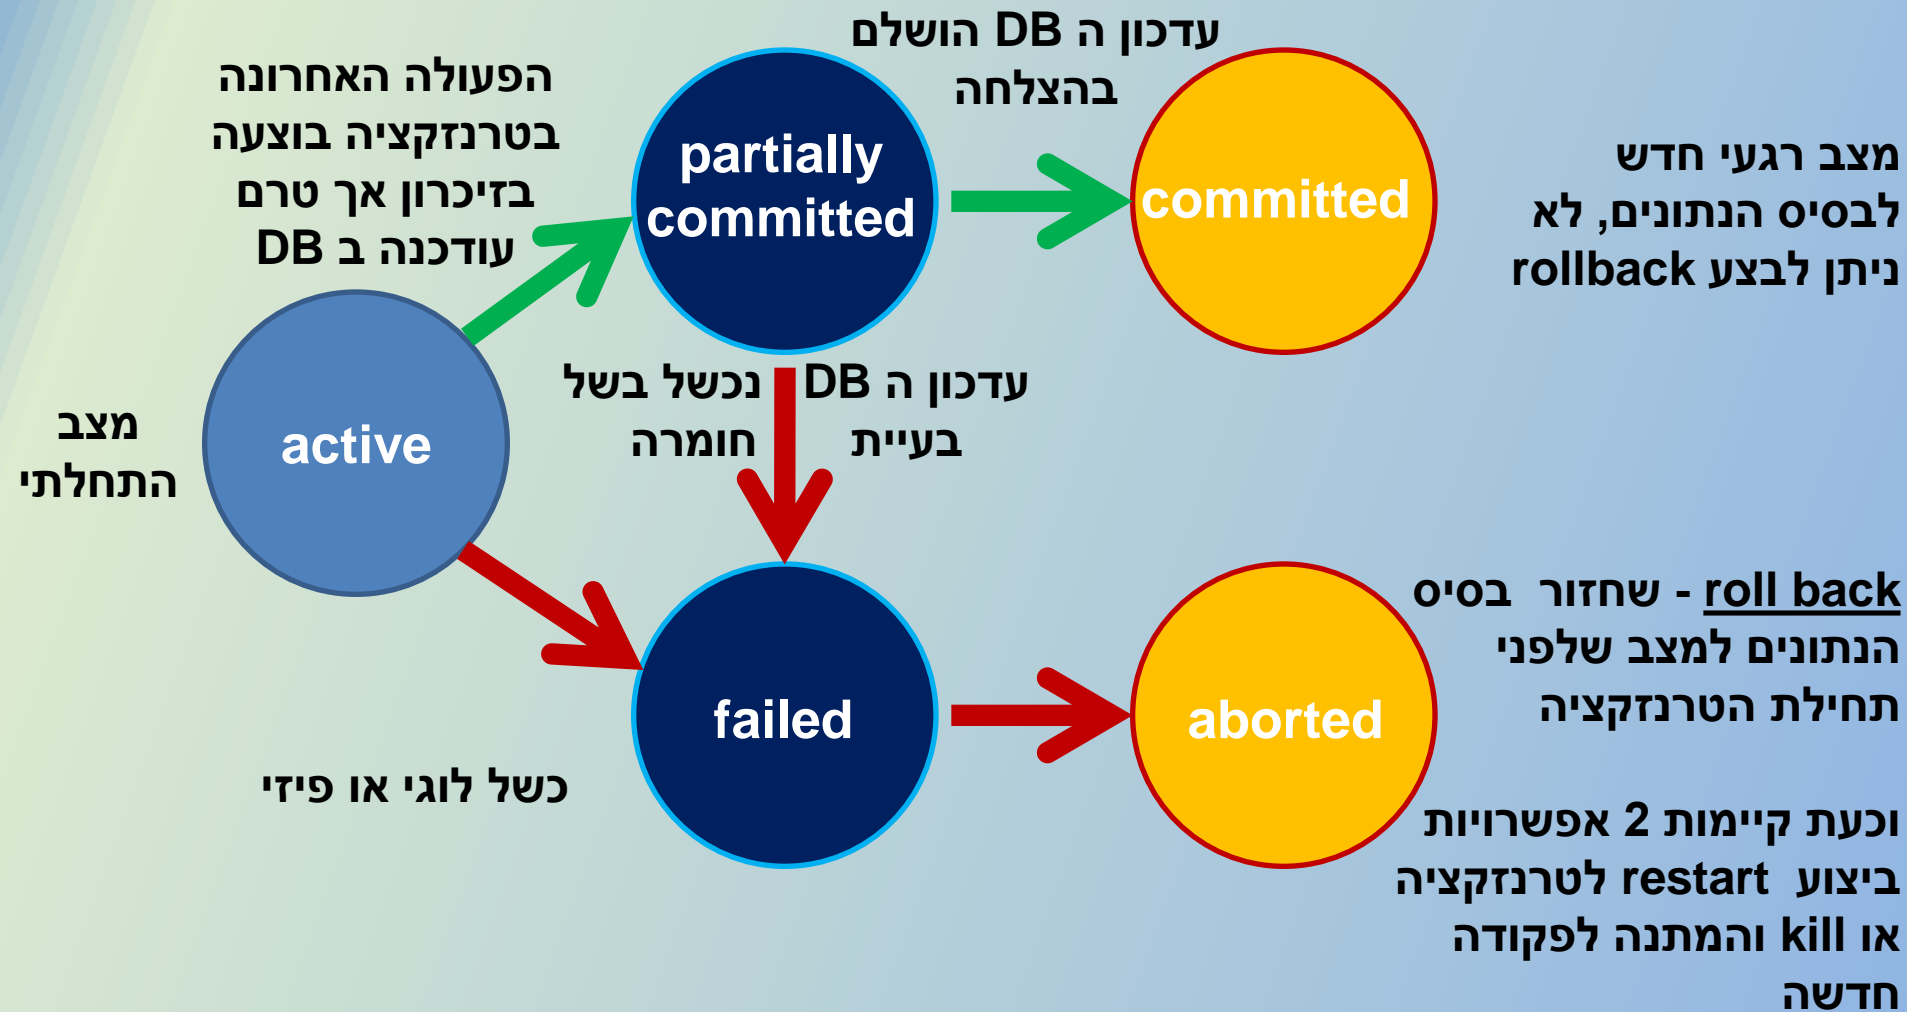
הפעולה האחרונה בטרנזקציה בוצעה בזיכרון אך טרם עודכנה ב DB

עדכון ה DB הושלם בהצלחה

partially committed

committed

מצב רגעי חדש לבסיס הנתונים, לא ניתן לבצע rollback

מצב התחלתי

active

נכשל בשל חומרה

עדכון ה DB בעיית

failed

aborted

roll back - שחזור בסיס הנתונים למצב שלפני תחילת הטרנזקציה

כשל לוגי או פיזי

וכעת קיימות 2 אפשרויות ביצוע restart לטרנזקציה או kill והמתנה לפקודה חדשה